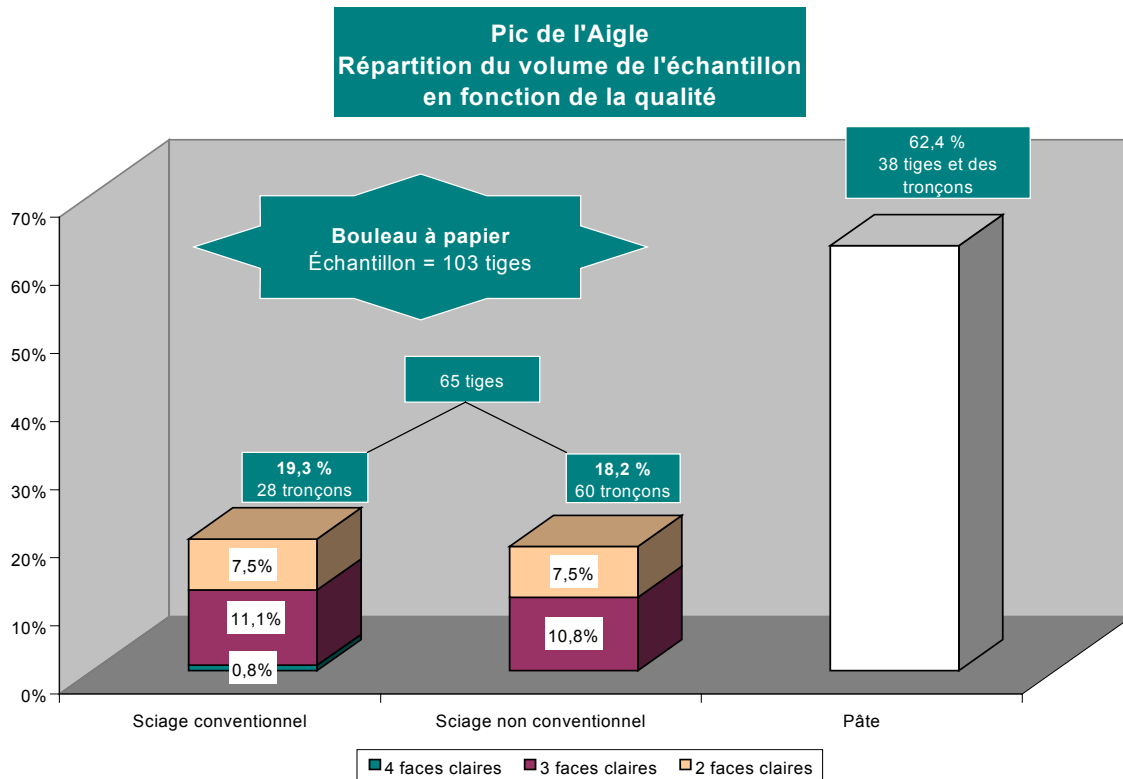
Pic de l'Aigle
Répartition du volume de l'échantillon en fonction de la qualité

Bouleau à papier
Échantillon = 103 tiges

62,4 %
38 tiges et des tronçons

65 tiges

19,3 %
28 tronçons

18,2 %
60 tronçons

70%
60%
50%
40%
30%
20%
10%
0%

7,5%
11,1%
0,8%

7,5%
10,8%

Sciage conventionnel
Sciage non conventionnel
Pâte

4 faces claires
3 faces claires
2 faces claires